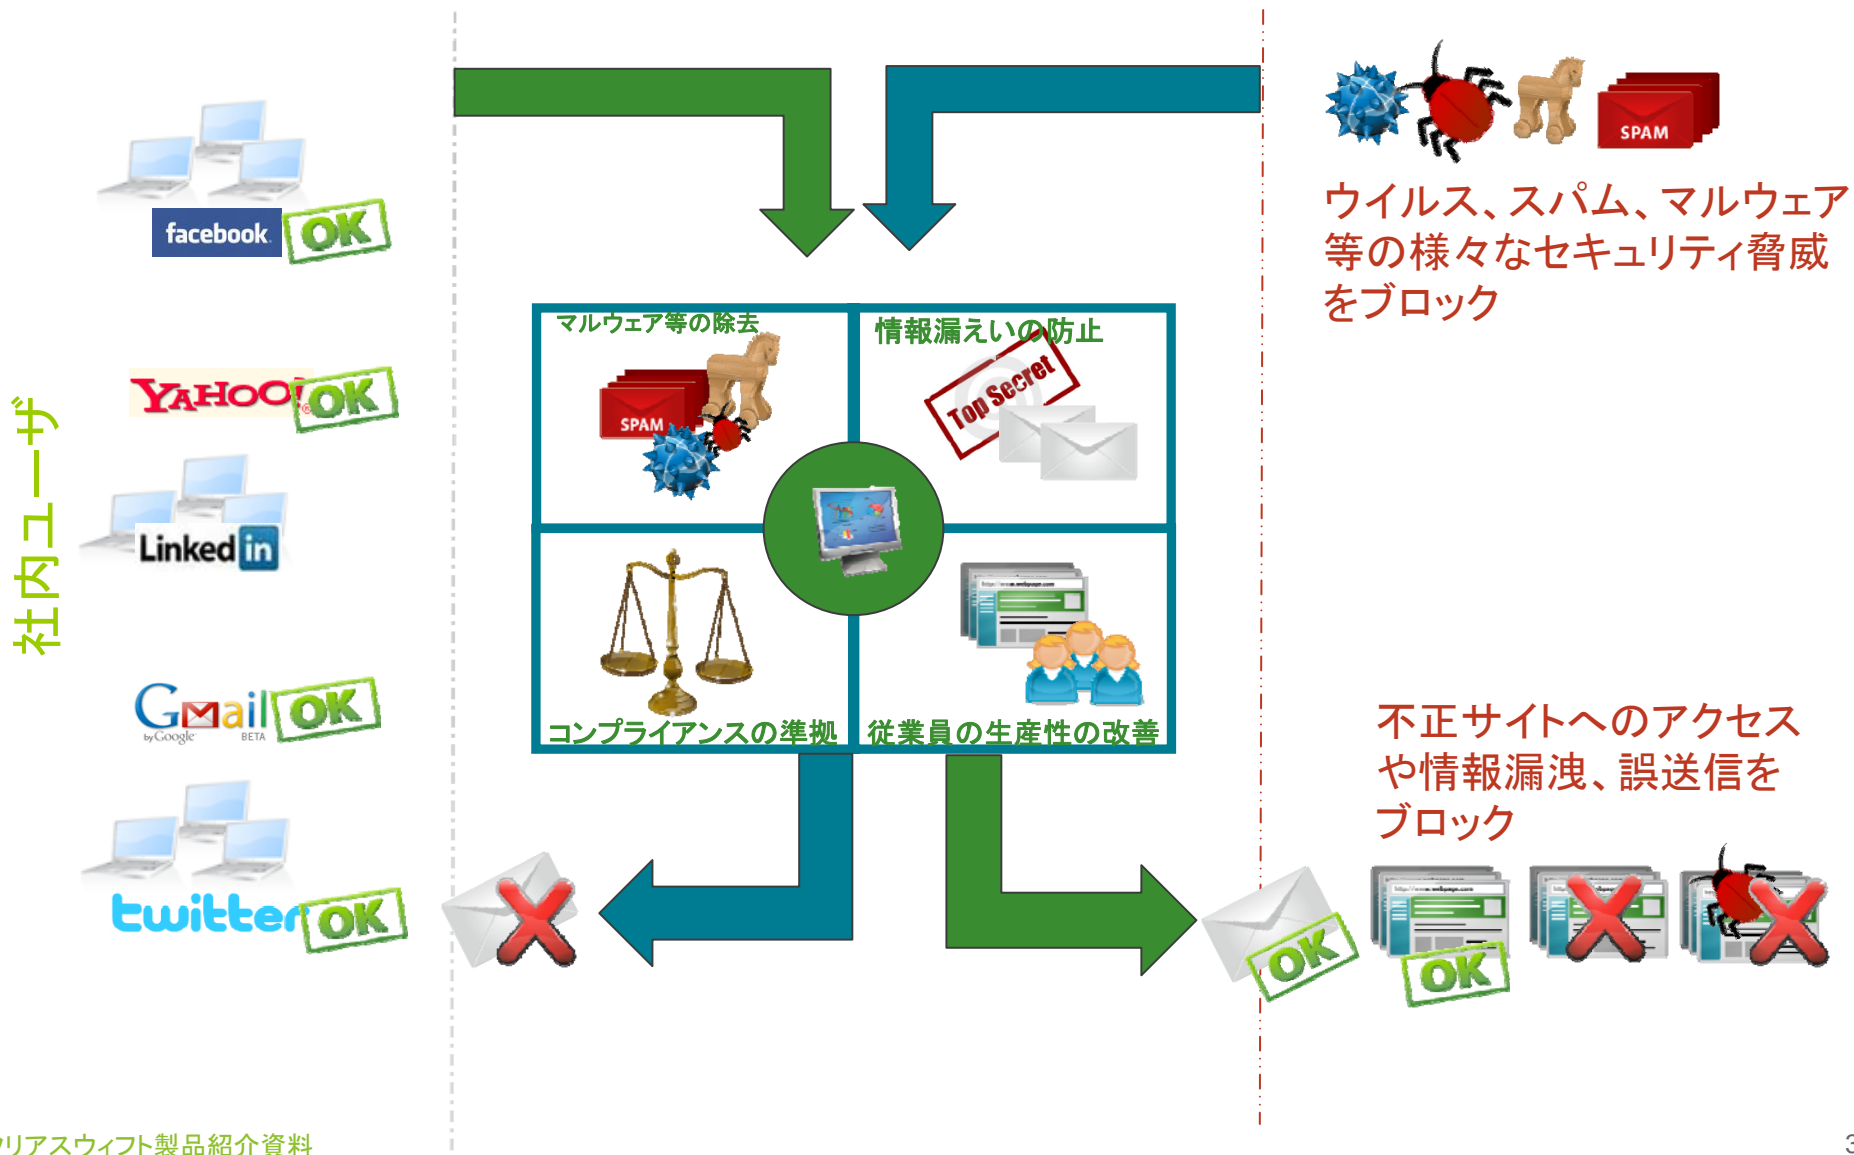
facebook OK

YAHOO! OK

Linked in

Gmail by Google BETA OK

twitter OK

社内ユーザ

マルウェア等の除去

SPAM

情報漏えいの防止

Top Secret

コンプライアンスの準拠

従業員の生産性の改善

SPAM

ウイルス、スパム、マルウェア等の様々なセキュリティ脅威をブロック

不正サイトへのアクセスや情報漏洩、誤送信をブロック

OK

OK

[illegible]リアスウィフト製品紹介資料

3